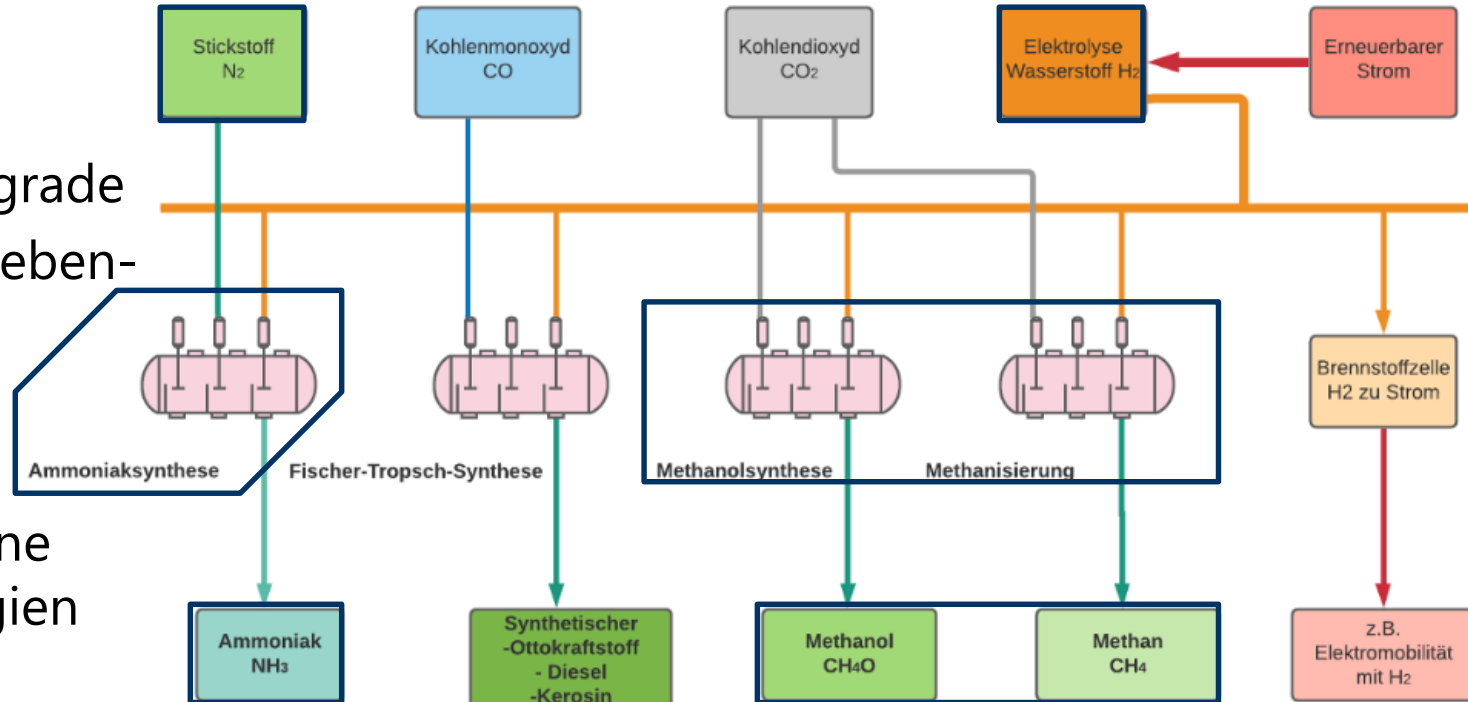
grade
eben-
ne
gien

Stickstoff $N_2$

Kohlenmonoxyd CO

Kohlendioxyd $CO_2$

Elektrolyse Wasserstoff $H_2$

Erneuerbarer Strom

Ammoniaksynthese

Fischer-Tropsch-Synthese

Methanolsynthese

Methanisierung

Brennstoffzelle H2 zu Strom

Ammoniak $NH_3$

Synthetischer -Ottokraftstoff - Diesel -Kerosin

Methanol $CH_4O$

Methan $CH_4$

z.B. Elektromobilität mit $H_2$